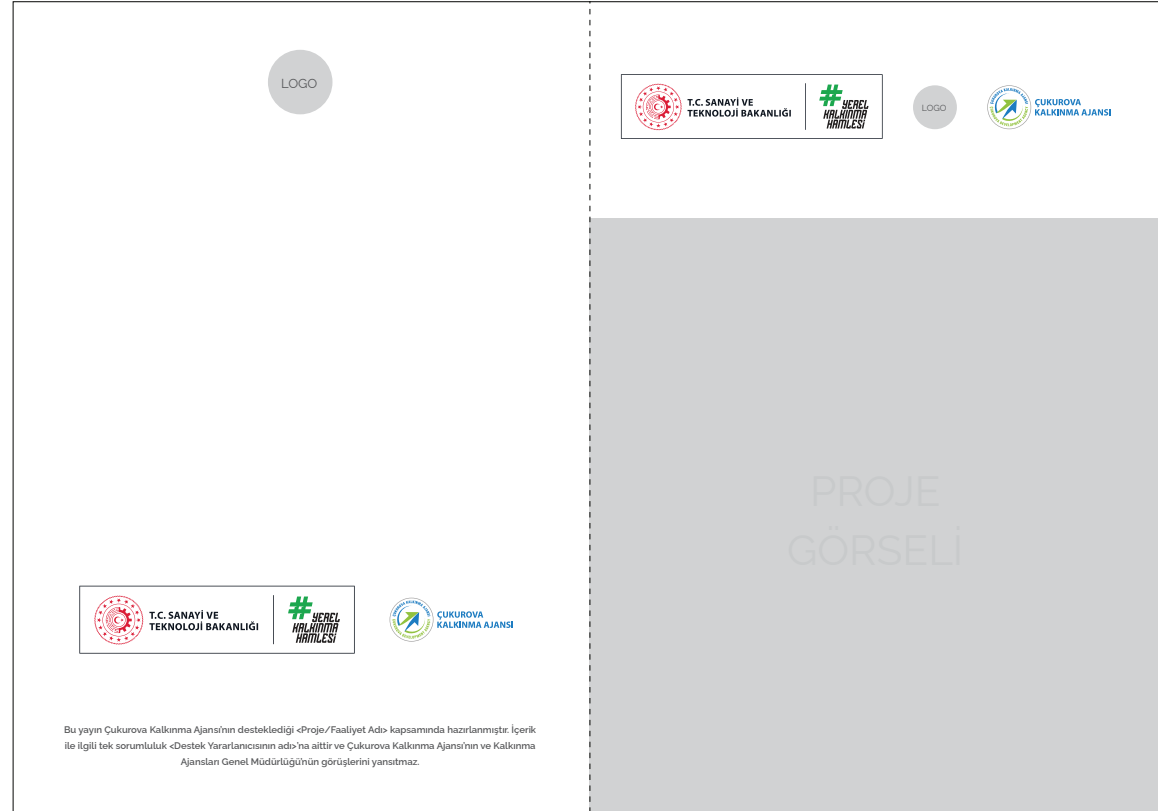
LOGO

T.C. SANAYİ VE TEKNOLOJİ BAKANLIĞI

#YEREL KALKINMA HAMLESİ

LOGO

ÇUKUROVA KALKINMA AJANSI

PROJE GÖRSELİ

T.C. SANAYİ VE TEKNOLOJİ BAKANLIĞI

#YEREL KALKINMA HAMLESİ

ÇUKUROVA KALKINMA AJANSI

Bu yayın Çukurova Kalkınma Ajansı'nın desteklediği <Proje/Faaliyet Adı> kapsamında hazırlanmıştır. İçerik ile ilgili tek sorumluluk <Destek Yararlanıcısının adı>'na aittir ve Çukurova Kalkınma Ajansı'nın ve Kalkınma Ajansları Genel Müdürlüğü'nün görüşlerini yansıtmaz.